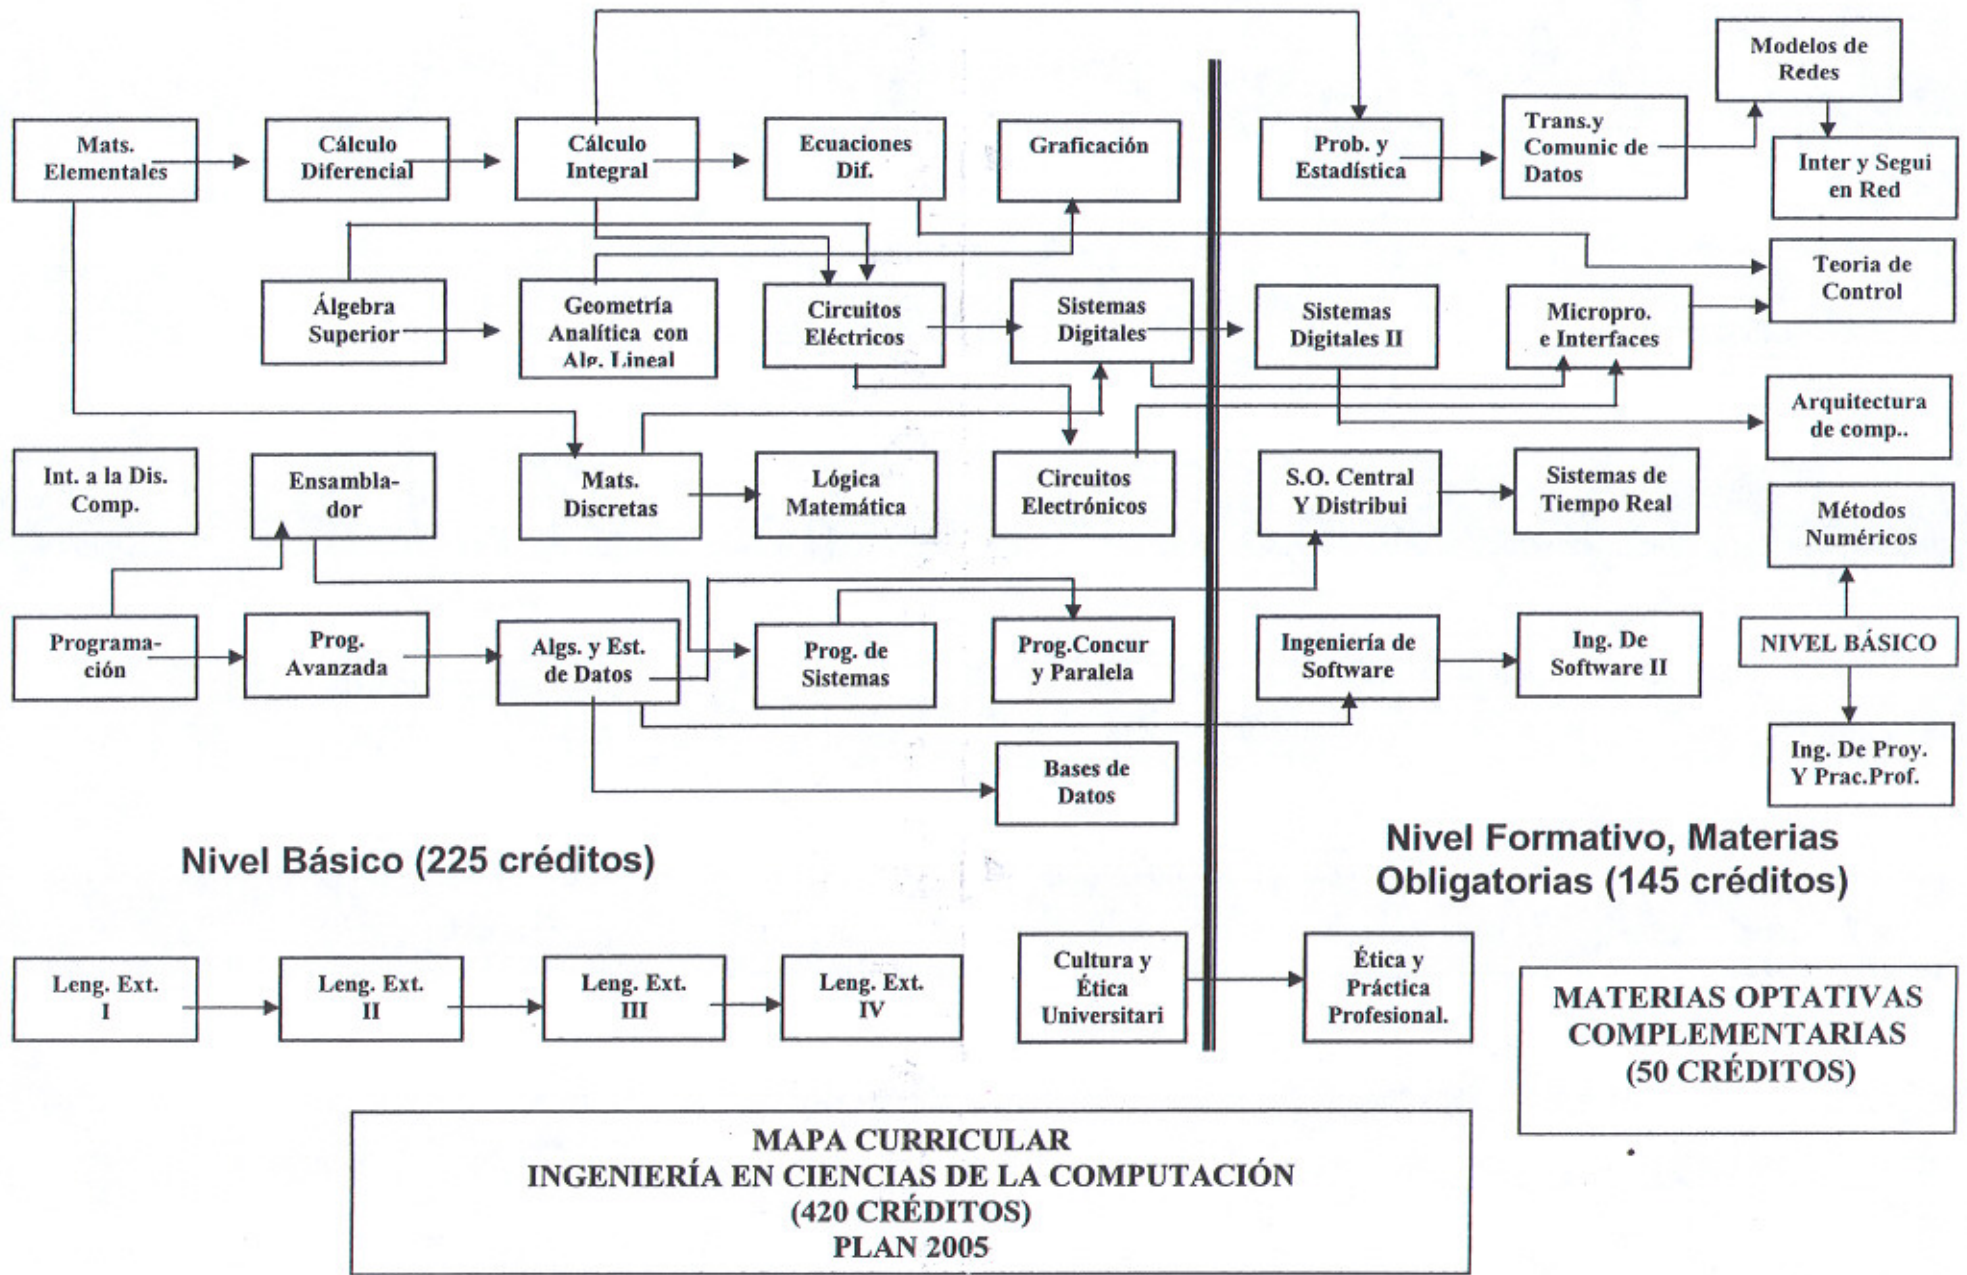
Modelos de Redes

Mats. Elementales

Cálculo Diferencial

Cálculo Integral

Ecuaciones Dif.

Graficación

Prob. y Estadística

Trans.y Comunic de Datos

Inter y Segui en Red

Teoria de Control

Álgebra Superior

Geometría Analítica con Alg. Lineal

Circuitos Eléctricos

Sistemas Digitales

Sistemas Digitales II

Micropro. e Interfaces

Arquitectura de comp..

Int. a la Dis. Comp.

Ensamblador

Mats. Discretas

Lógica Matemática

Circuitos Electrónicos

S.O. Central Y Distribui

Sistemas de Tiempo Real

Métodos Numéricos

Programación

Prog. Avanzada

Algs. y Est. de Datos

Prog. de Sistemas

Prog.Concur y Paralela

Ingeniería de Software

Ing. De Software II

NIVEL BÁSICO

Ing. De Proy. Y Prac.Prof.

Bases de Datos

Nivel Básico (225 créditos)

Nivel Formativo, Materias Obligatorias (145 créditos)

Leng. Ext. I

Leng. Ext. II

Leng. Ext. III

Leng. Ext. IV

Cultura y Ética Universitari

Ética y Práctica Profesional.

MATERIAS OPTATIVAS COMPLEMENTARIAS (50 CRÉDITOS)

MAPA CURRICULAR
INGENIERÍA EN CIENCIAS DE LA COMPUTACIÓN
(420 CRÉDITOS)
PLAN 2005